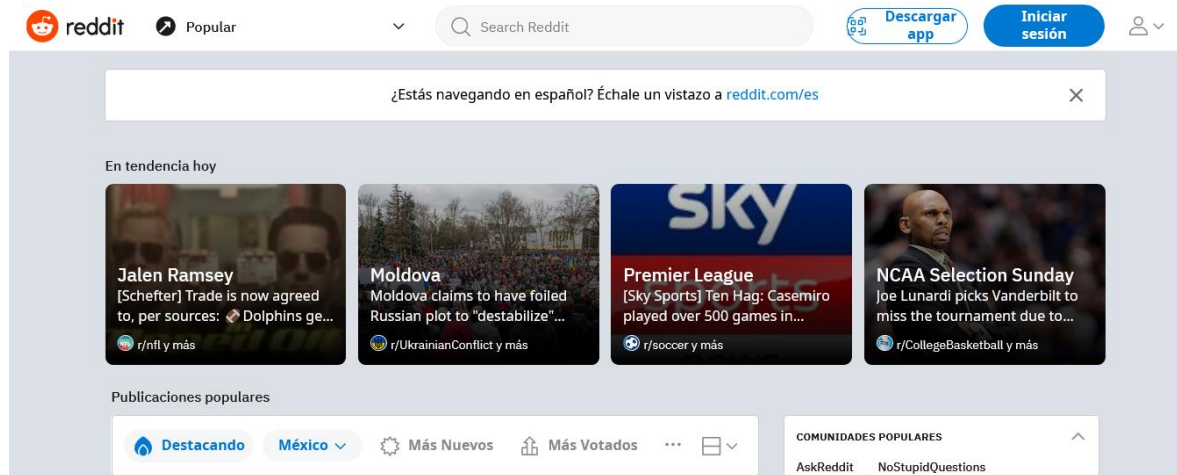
reddit Popular

Search Reddit

Descargar app

Iniciar sesión

¿Estás navegando en español? Échale un vistazo a reddit.com/es

En tendencia hoy

Jalen Ramsey
[Schefter] Trade is now agreed to, per sources: Dolphins ge...
r/nfl y más

Moldova
Moldova claims to have foiled Russian plot to "destabilize"...
r/UkrainianConflict y más

sky

Premier League
[Sky Sports] Ten Hag: Casemiro played over 500 games in...
r/soccer y más

NCAA Selection Sunday
Joe Lunardi picks Vanderbilt to miss the tournament due to...
r/CollegeBasketball y más

Publicaciones populares

Destacando México Más Nuevos Más Votados ···

COMUNIDADES POPULARES

AskReddit NoStupidQuestions